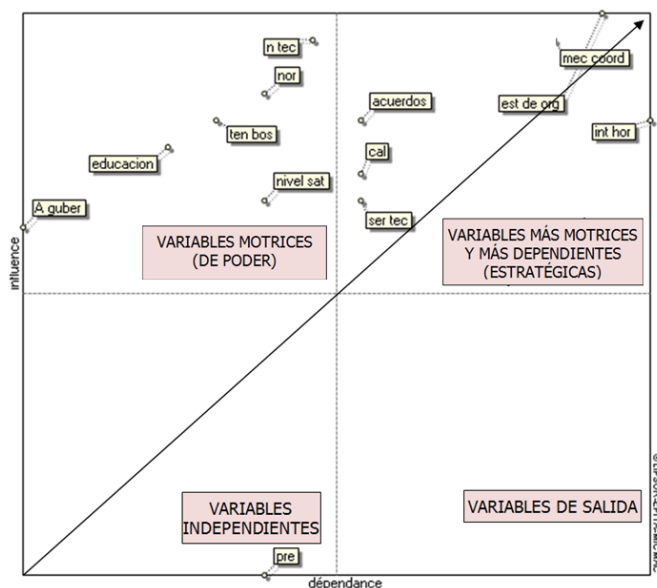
n tec
nor
ten bos
educacion
nivel sat
A guber
acuerdos
cal
ser tec
mec coord
est de org
int hor
VARIABLES MOTRICES (DE PODER)
VARIABLES MÁS MOTRICES Y MÁS DEPENDIENTES (ESTRATÉGICAS)
VARIABLES INDEPENDIENTES
VARIABLES DE SALIDA
pre
influence
dépendance
© LIPSOR-EPITA-MICMAC